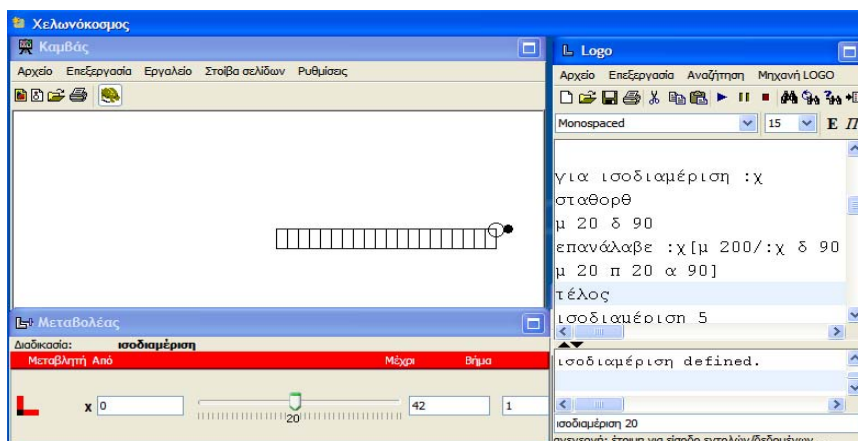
Χελωνόκοσμος

Καμβάς

Αρχείο Επεξεργασία Εργαλείο Στοίβα σελίδων Ρυθμίσεις

Logo

Αρχείο Επεξεργασία Αναζήτηση Μηχανή LOGO

Monospaced 15 Ε

για ισοδιαμέριση :χ
σταθορθ
μ 20 δ 90
επανάλαβε :χ[μ 200/:χ δ 90
μ 20 π 20 α 90]
τέλος
ισοδιαμέριση 5

ισοδιαμέριση defined.

ισοδιαμέριση 20

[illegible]

Μεταβολέας

Διαδικασία: ισοδιαμέριση

Μεταβλητή Από Μέχρι Βήμα

x 0 20 42 1